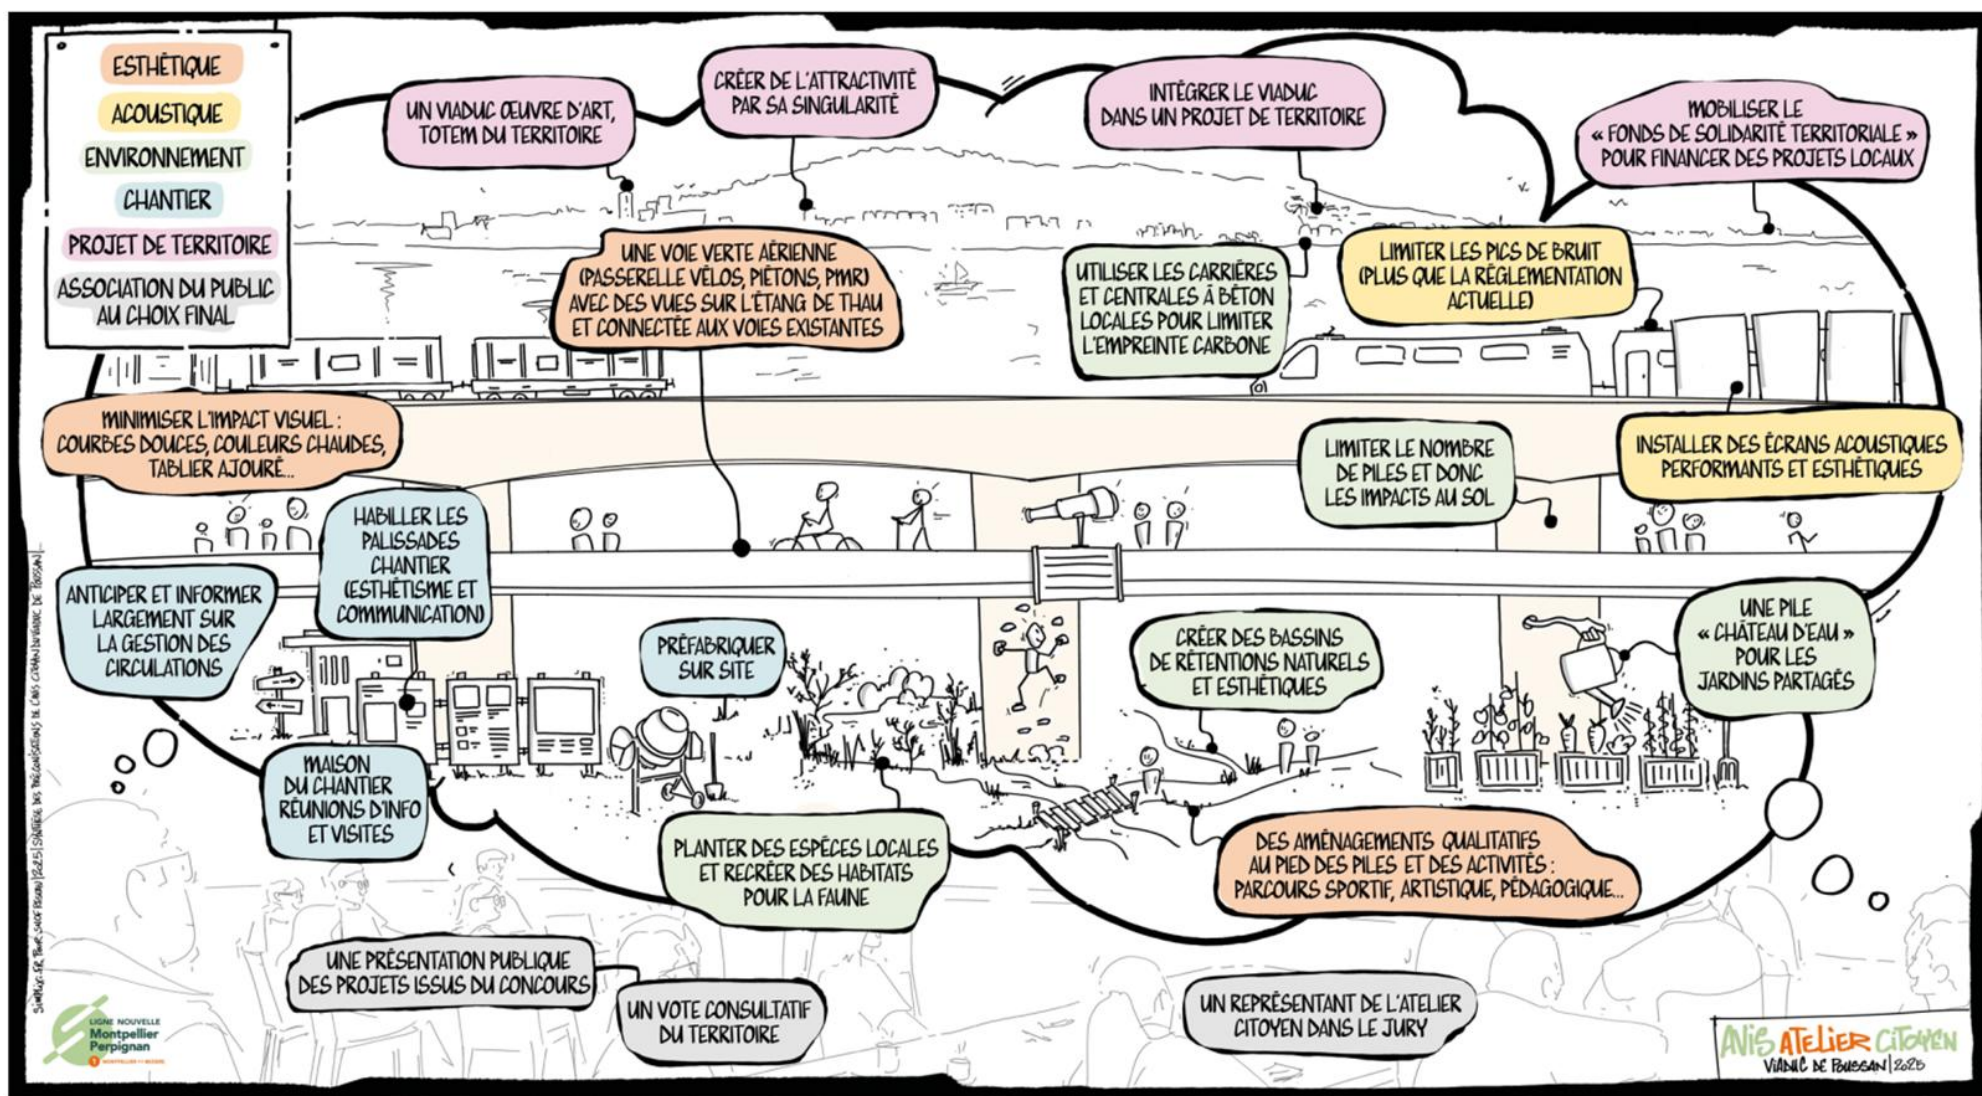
ESTHÉTIQUE
ACOUSTIQUE
ENVIRONNEMENT
CHANTIER
PROJET DE TERRITOIRE
ASSOCIATION DU PUBLIC AU CHOIX FINAL

UN VIADUC ŒUVRE D'ART, TOTEM DU TERRITOIRE

CRÉER DE L'ATTRACTIVITÉ PAR SA SINGULARITÉ

INTÉGRER LE VIADUC DANS UN PROJET DE TERRITOIRE

MOBILISER LE « FONDS DE SOLIDARITÉ TERRITORIALE » POUR FINANCER DES PROJETS LOCAUX

UNE VOIE VERTE AÉRIENNE (PASSERELLE VÉLOS, PIÉTONS, PMR) AVEC DES VUES SUR L'ÉTANG DE THAU ET CONNECTÉE AUX VOIES EXISTANTES

UTILISER LES CARRIÈRES ET CENTRALES À BÉTON LOCALES POUR LIMITER L'EMPREINTE CARBONE

LIMITER LES PICS DE BRUIT (PLUS QUE LA RÉGLEMENTATION ACTUELLE)

MINIMISER L'IMPACT VISUEL : COURBES DOUCES, COULEURS CHAUDES, TABLIER AJOURÉ...

LIMITER LE NOMBRE DE PILES ET DONC LES IMPACTS AU SOL

INSTALLER DES ÉCRANS ACOUSTIQUES PERFORMANTS ET ESTHÉTIQUES

HABILLER LES PALISSADES CHANTIER (ESTHÉTISME ET COMMUNICATION)

ANTICIPER ET INFORMER LARGEMENT SUR LA GESTION DES CIRCULATIONS

PRÉFABRIQUER SUR SITE

CRÉER DES BASSINS DE RÉTENTIONS NATURELS ET ESTHÉTIQUES

UNE PILE « CHÂTEAU D'EAU » POUR LES JARDINS PARTAGÉS

MAISON DU CHANTIER RÉUNIONS D'INFO ET VISITES

PLANTER DES ESPÈCES LOCALES ET RECRÉER DES HABITATS POUR LA FAUNE

DES AMÉNAGEMENTS QUALITATIFS AU PIED DES PILES ET DES ACTIVITÉS : PARCOURS SPORTIF, ARTISTIQUE, PÉDAGOGIQUE...

UNE PRÉSENTATION PUBLIQUE DES PROJETS ISSUS DU CONCOURS

UN VOTE CONSULTATIF DU TERRITOIRE

UN REPRÉSENTANT DE L'ATELIER CITOYEN DANS LE JURY

LIGNE NOUVELLE Montpellier Perpignan

AVIS ATELIER CITOYEN
VIADUC DE POUSSAN | 2025